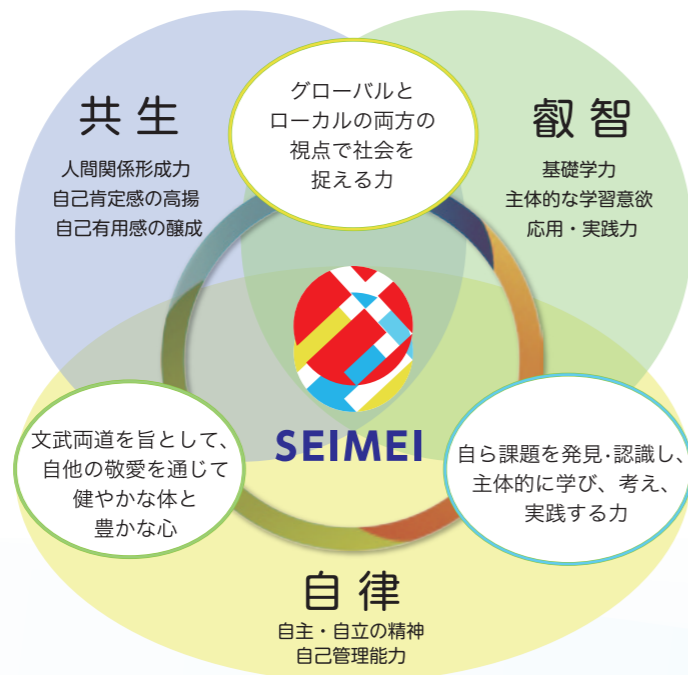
共生

人間関係形成力
自己肯定感の高揚
自己有用感の醸成

グローバルと
ローカルの両方の
視点で社会を
捉える力

叡智

基礎学力
主体的な学習意欲
応用・実践力

SEIMEI

文武両道を旨として、
自他の敬愛を通じて
健やかな体と
豊かな心

自ら課題を発見･認識し、
主体的に学び、考え、
実践する力

自律

自主・自立の精神
自己管理能力